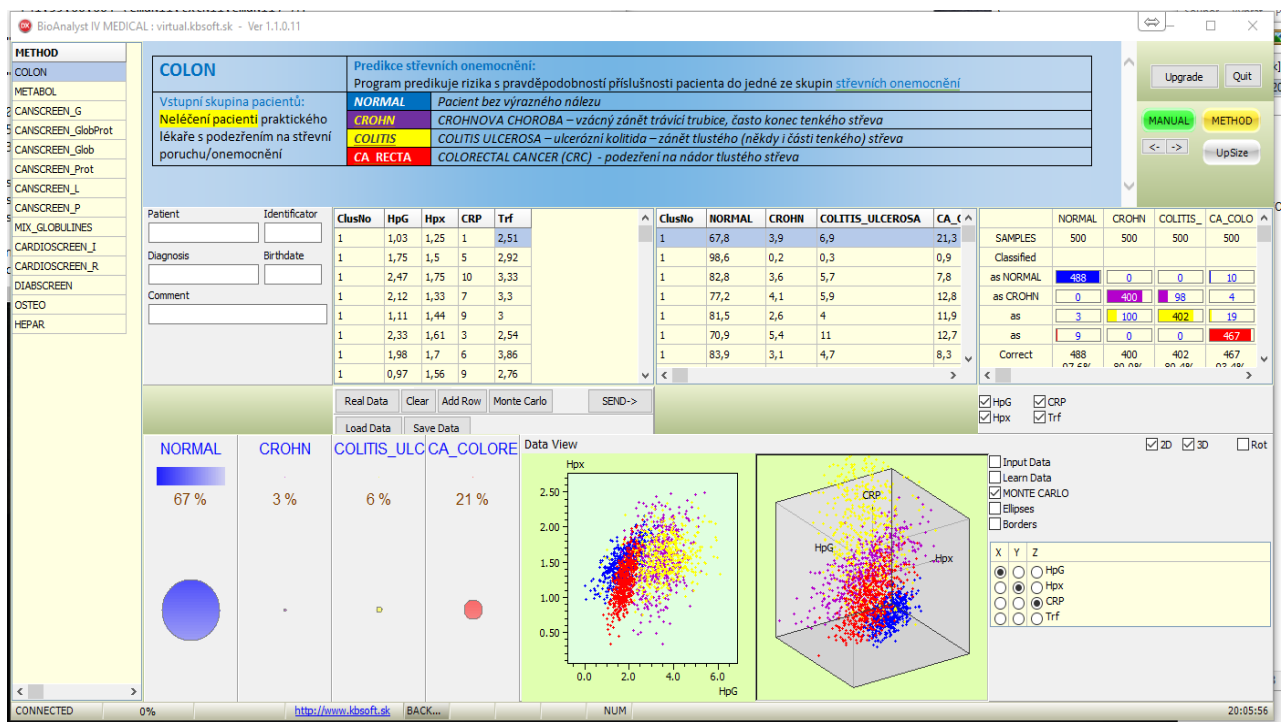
BioAnalyst IV MEDICAL : virtual.kbsoft.sk - Ver 1.1.0.11

METHOD
COLON
METABOL
CANSCREEN_G
CANSCREEN_GlobProt
CANSCREEN_Glob
CANSCREEN_Prot
CANSCREEN_L
CANSCREEN_P
MIX_GLOBULINES
CARDIOSCREEN_I
CARDIOSCREEN_R
DIABSCREEN
OSTEO
HEPAR

COLON

Predikce střevních onemocnění:
Program predikuje rizika s pravděpodobností příslušnosti pacienta do jedné ze skupin střevních onemocnění

Vstupní skupina pacientů: Neléčení pacienti praktického lékaře s podezřením na střevní poruchu/onemocnění

| NORMAL | Pacient bez výrazného nálezu |
|---|---|
| CROHN | CROHNOVA CHOROBA – vzácný zánět trávící trubice, často konec tenkého střeva |
| COLITIS | COLITIS ULCEROSA – ulcerózní kolitida – zánět tlustého (někdy i části tenkého) střeva |
| CA RECTA | COLORECTAL CANCER (CRC) - podezření na nádor tlustého střeva |

Upgrade
Quit
MANUAL
METHOD
<- ->
UpSize

Patient
Identificator
Diagnosis
Birthdate
Comment

| ClusNo | HpG | Hpx | CRP | Trf |
|---|---|---|---|---|
| 1 | 1,03 | 1,25 | 1 | 2,51 |
| 1 | 1,75 | 1,5 | 5 | 2,92 |
| 1 | 2,47 | 1,75 | 10 | 3,33 |
| 1 | 2,12 | 1,33 | 7 | 3,3 |
| 1 | 1,11 | 1,44 | 9 | 3 |
| 1 | 2,33 | 1,61 | 3 | 2,54 |
| 1 | 1,98 | 1,7 | 6 | 3,86 |
| 1 | 0,97 | 1,56 | 9 | 2,76 |

| ClusNo | NORMAL | CROHN | COLITIS_ULCEROSA | CA_C |
|---|---|---|---|---|
| 1 | 67,8 | 3,9 | 6,9 | 21,3 |
| 1 | 98,6 | 0,2 | 0,3 | 0,9 |
| 1 | 82,8 | 3,6 | 5,7 | 7,8 |
| 1 | 77,2 | 4,1 | 5,9 | 12,8 |
| 1 | 81,5 | 2,6 | 4 | 11,9 |
| 1 | 70,9 | 5,4 | 11 | 12,7 |
| 1 | 83,9 | 3,1 | 4,7 | 8,3 |

| | NORMAL | CROHN | COLITIS_ | CA_COLO |
|---|---|---|---|---|
| SAMPLES | 500 | 500 | 500 | 500 |
| Classified | | | | |
| as NORMAL | 488 | 0 | 0 | 10 |
| as CROHN | 0 | 400 | 98 | 4 |
| as | 3 | 100 | 402 | 19 |
| as | 9 | 0 | 0 | 467 |
| Correct | 488 | 400 | 402 | 467 |

Real Data
Clear
Add Row
Monte Carlo
SEND->
Load Data
Save Data

HpG
CRP
Hpx
Trf

NORMAL
67 %
CROHN
3 %
COLITIS_ULC
6 %
CA_COLORE
21 %

Data View
2D
3D
Rot
Input Data
Learn Data
MONTE CARLO
Ellipses
Borders

Hpx
2.50
2.00
1.50
1.00
0.50
0.0
2.0
4.0
6.0
HpG

CRP
HpG
Hpx

X Y Z
HpG
Hpx
CRP
Trf

CONNECTED
0%
http://www.kbsoft.sk
BACK...
NUM
20:05:56